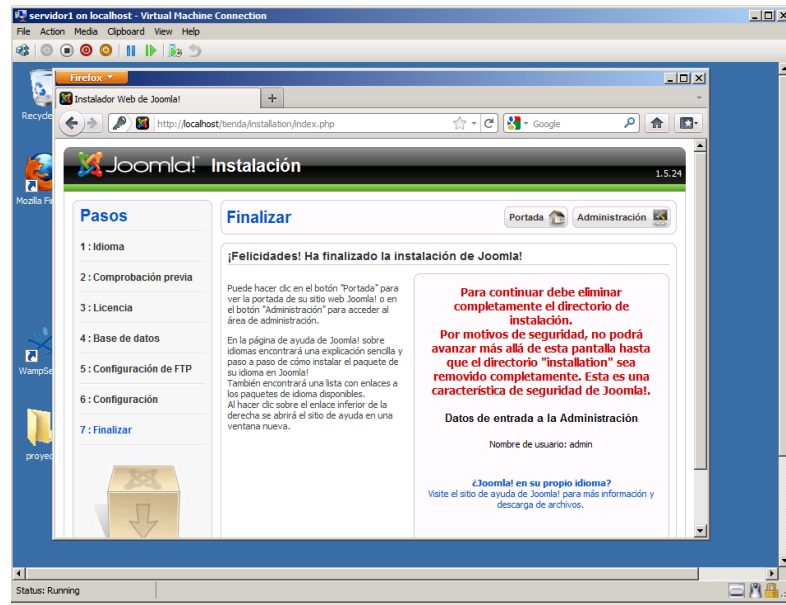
servidor1 on localhost - Virtual Machine Connection
File Action Media Clipboard View Help

Recycle
Mozilla Fi
WampSe
proyec

Firefox
Instalador Web de Joomla!
+
http://localhost/tienda/installation/index.php
Google

Joomla! Instalación
1.5.24

Pasos
1 : Idioma
2 : Comprobación previa
3 : Licencia
4 : Base de datos
5 : Configuración de FTP
6 : Configuración
7 : Finalizar

Finalizar
Portada
Administración

¡Felicidades! Ha finalizado la instalación de Joomla!

Puede hacer clic en el botón "Portada" para ver la portada de su sitio web Joomla! o en el botón "Administración" para acceder al área de administración.

En la página de ayuda de Joomla! sobre idiomas encontrará una explicación sencilla y paso a paso de cómo instalar el paquete de su idioma en Joomla!
También encontrará una lista con enlaces a los paquetes de idioma disponibles.
Al hacer clic sobre el enlace inferior de la derecha se abrirá el sitio de ayuda en una ventana nueva.

Para continuar debe eliminar completamente el directorio de instalación.
Por motivos de seguridad, no podrá avanzar más allá de esta pantalla hasta que el directorio "installation" sea removido completamente. Esta es una característica de seguridad de Joomla!.

Datos de entrada a la Administración

Nombre de usuario: admin

¿Joomla! en su propio idioma?
Visite el sitio de ayuda de Joomla! para más información y descarga de archivos.

Status: Running